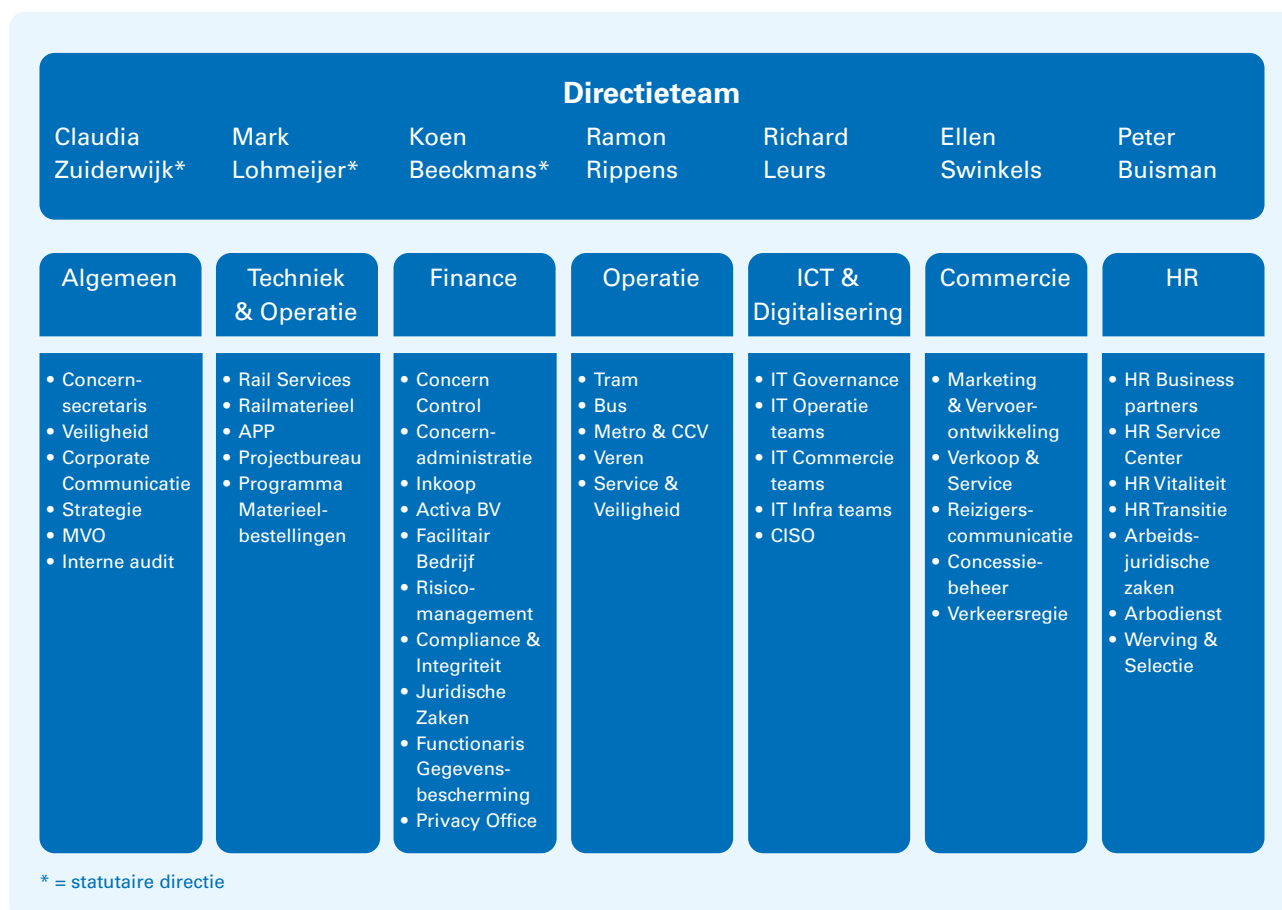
Directieteam

Claudia Zuiderwijk* Mark Lohmeijer* Koen Beeckmans* Ramon Rippens Richard Leurs Ellen Swinkels Peter Buisman

Algemeen
• Concernsecretaris
• Veiligheid
• Corporate Communicatie
• Strategie
• MVO
• Interne audit

Techniek & Operatie
• Rail Services
• Railmaterieel
• APP
• Projectbureau
• Programma Materieelbestellingen

Finance
• Concern Control
• Concernadministratie
• Inkoop
• Activa BV
• Facilitair Bedrijf
• Risicomanagement
• Compliance & Integriteit
• Juridische Zaken
• Functionaris Gegevensbescherming
• Privacy Office

Operatie
• Tram
• Bus
• Metro & CCV
• Veren
• Service & Veiligheid

ICT & Digitalisering
• IT Governance
• IT Operatie teams
• IT Commercie teams
• IT Infra teams
• CISO

Commercie
• Marketing & Vervoerontwikkeling
• Verkoop & Service
• Reizigerscommunicatie
• Concessiebeheer
• Verkeersregie

HR
• HR Business partners
• HR Service Center
• HR Vitaliteit
• HR Transitie
• Arbeidsjuridische zaken
• Arbodienst
• Werving & Selectie

* = statutaire directie